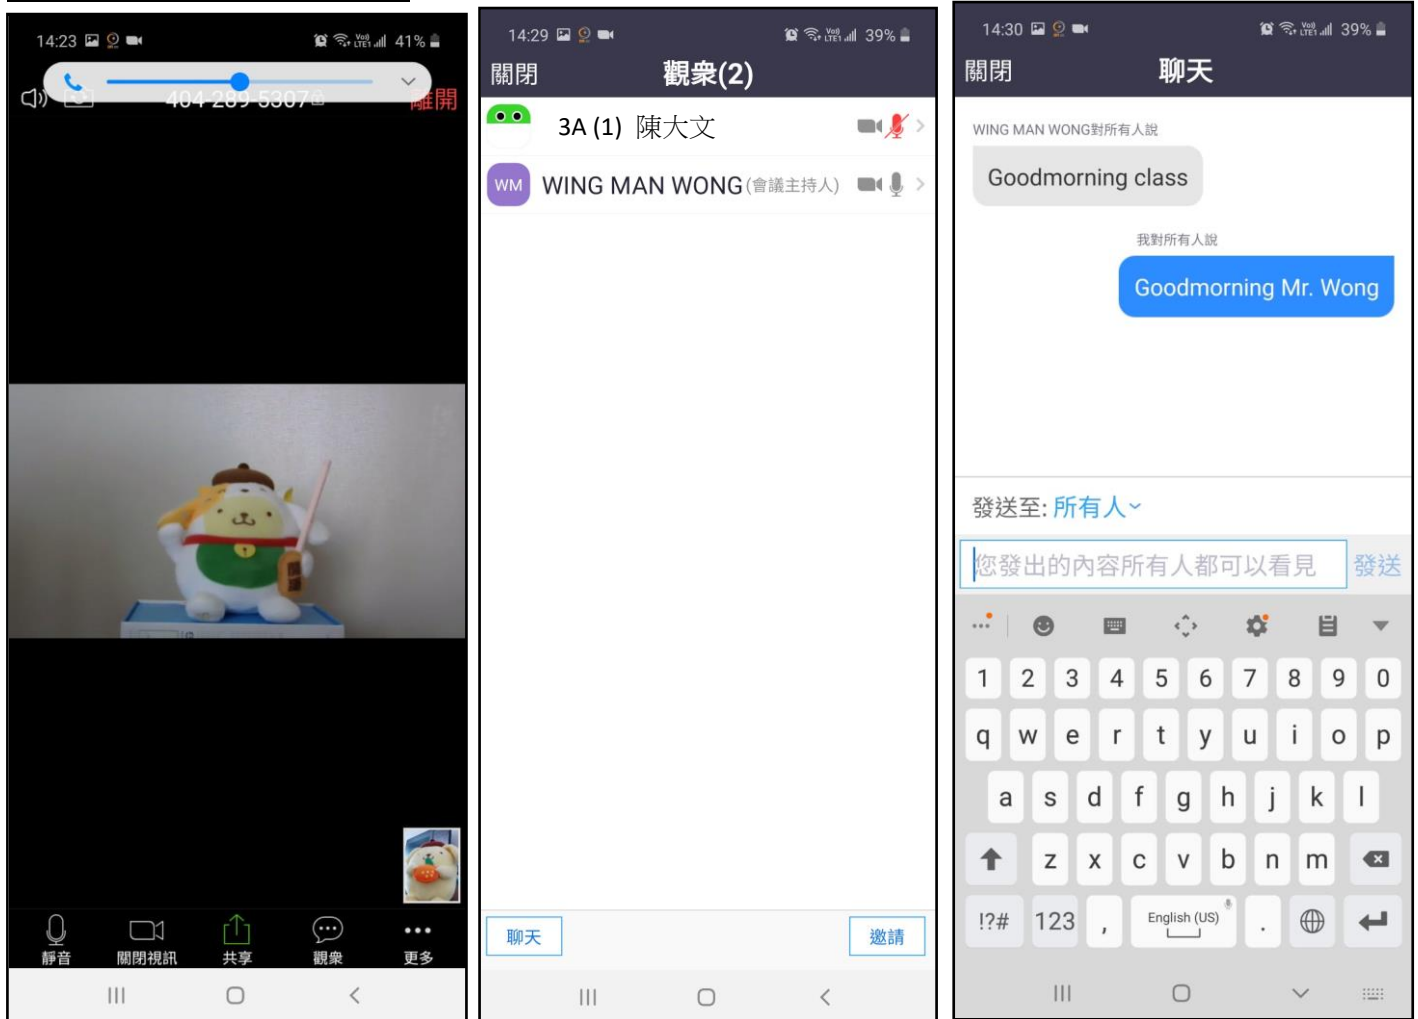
14:23 41%

404 289 5307

離開

靜音 關閉視訊 共享 觀衆 更多

14:29 39%

關閉 觀衆(2)

3A (1) 陳大文

WM WING MAN WONG (會議主持人)

聊天 邀請

14:30 39%

關閉 聊天

WING MAN WONG對所有人說

Goodmorning class

我對所有人說

Goodmorning Mr. Wong

發送至: 所有人

您發出的內容所有人都可以看見 發送

1 2 3 4 5 6 7 8 9 0
q w e r t y u i o p
a s d f g h j k l
z x c v b n m
!?# 123 , English (US) .